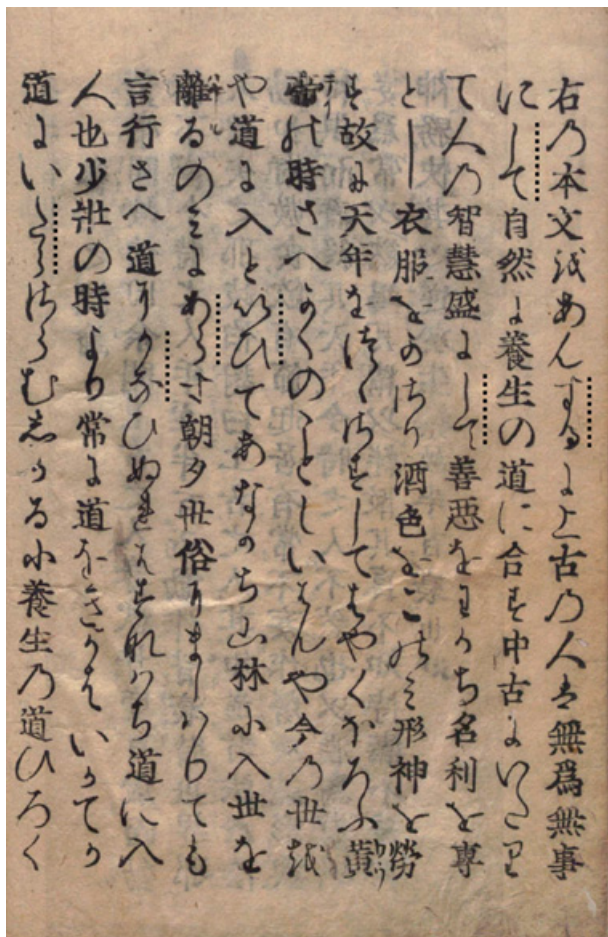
右乃本文ᄒあんするよ上古乃人ハ無為無事にして自然ニ養生の道に合を中古よいたりて人乃智慧盛よして善悪をまち名利を專とし衣服をかざり酒色をこのミて形神を勞す故ニ天年をたもちかたし然るに上古乃人といへども猶道にいらずんば天年をたもちがたし今の世よ生れ時とこそいへど道ニ入ることありて必ずしも山林に入世を離るるのミにあらず朝夕世俗よまじはりても言行さへ道よかなひぬれバそれすなはち道に入人也少壯の時より常ニ道をまもりていかでか道よいたらむ志ある人ハ養生乃道ひろく